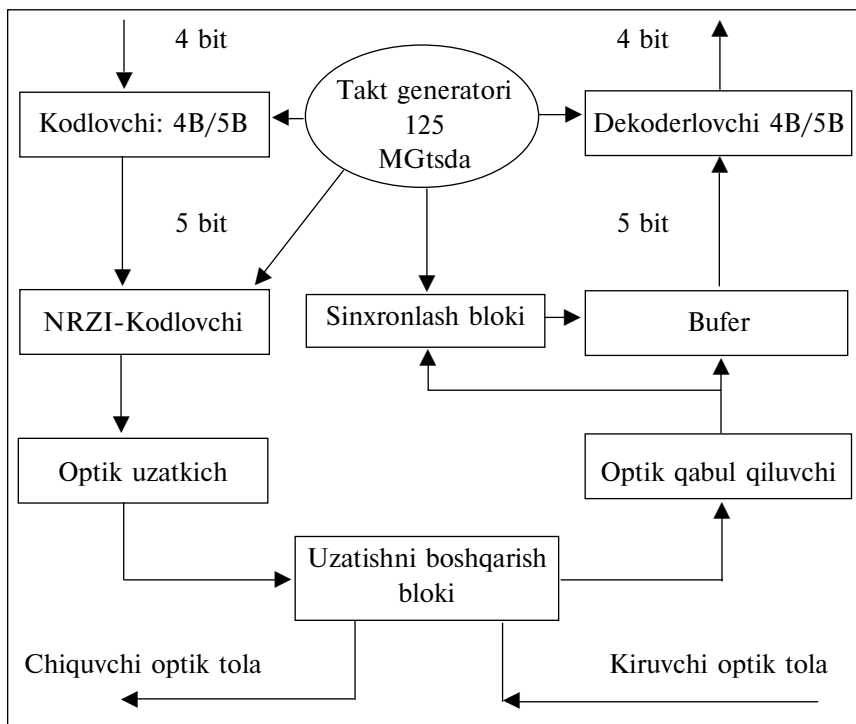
4 bit

4 bit

Takt generatori 125 MGtsda

Kodlovchi: 4B/5B

Dekoderlovchi 4B/5B

5 bit

5 bit

NRZI-Kodlovchi

Sinxronlash bloki

Bufer

Optik uzatkich

Optik qabul qiluvchi

Uzatishni boshqarish bloki

Chiquvchi optik tola

Kiruvchi optik tola